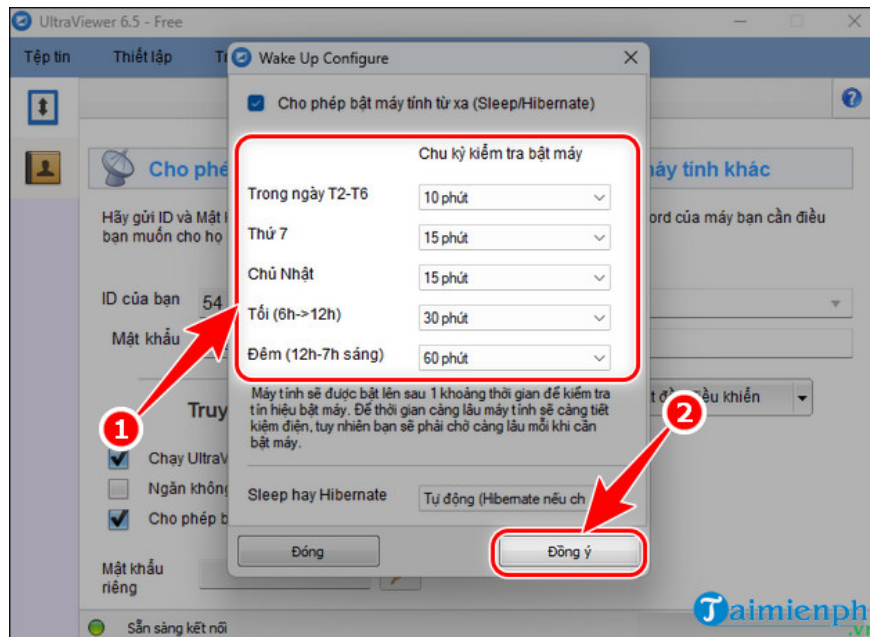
UltraViewer 6.5 - Free

Tệp tin Thiết lập T

Cho phé máy tính khác

Hãy gửi ID và Mật k bạn muốn cho họ ord của máy bạn cần điều

ID của bạn 54

Mật khẩu

Truy

Chạy UltraVi

Ngăn khôn

Cho phép b

Mật khẩu riêng

Sẵn sàng kết nối

Wake Up Configure

Cho phép bật máy tính từ xa (Sleep/Hibernate)

Chu kỳ kiểm tra bật máy

| | |
|---|---|
| Trong ngày T2-T6 | 10 phút |
| Thứ 7 | 15 phút |
| Chủ Nhật | 15 phút |
| Tối (6h->12h) | 30 phút |
| Đêm (12h-7h sáng) | 60 phút |

Máy tính sẽ được bật lên sau 1 khoảng thời gian để kiểm tra tín hiệu bật máy. Để thời gian càng lâu máy tính sẽ càng tiết kiệm điện, tuy nhiên bạn sẽ phải chờ càng lâu mỗi khi cần bật máy.

Sleep hay Hibernate Tự động (Hibernate nếu ch

Đóng

Đồng ý

t điều khiển

1

2

Taimienph .vn